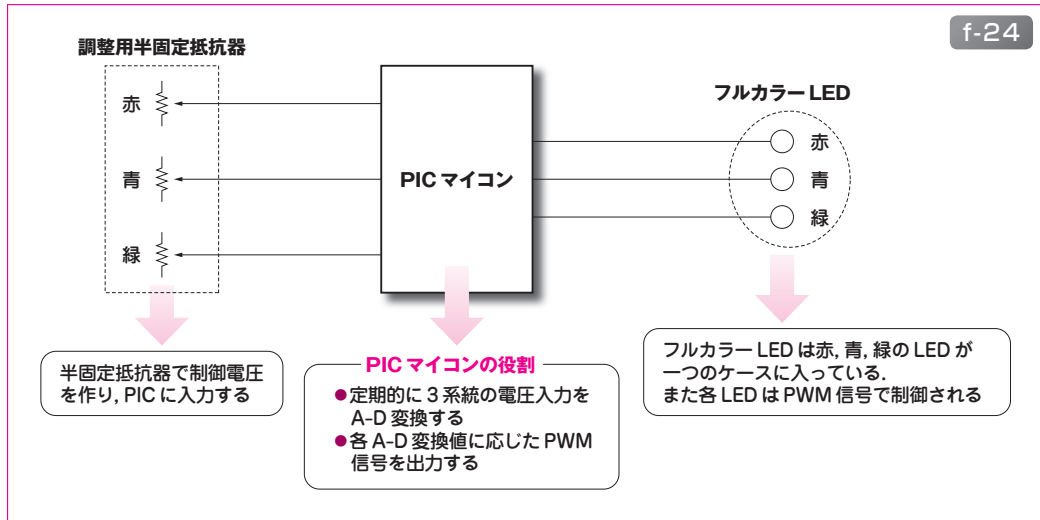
f-24

調整用半固定抵抗器

赤

青

緑

PIC マイコン

フルカラー LED

赤

青

緑

半固定抵抗器で制御電圧を作り, PIC に入力する

PIC マイコンの役割

●定期的に 3 系統の電圧入力を A-D 変換する
●各 A-D 変換値に応じた PWM 信号を出力する

フルカラー LED は赤, 青, 緑の LED が一つのケースに入っている.
また各 LED は PWM 信号で制御される